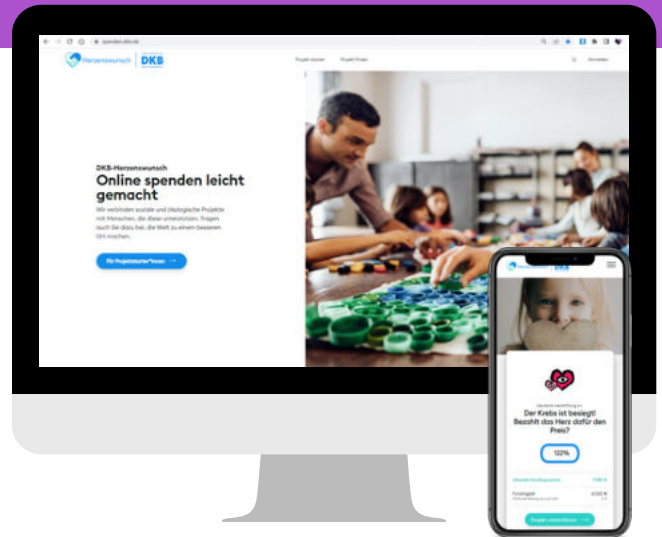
spenden.dkb.de

Herzenswunsch | DKB

Projekt starten Projekt finden Anmelden

DKB-Herzenswunsch
Online spenden leicht gemacht

Wir verbinden soziale und ökologische Projekte mit Menschen, die diese unterstützen. Tragen auch Sie dazu bei, die Welt zu einem besseren Ort machen.

Für Projektstarter*innen →

Herzenswunsch | DKB

Der Krebs ist besiegt! Bezahlt das Herz dafür den Preis?

122%

Projekt unterstützen